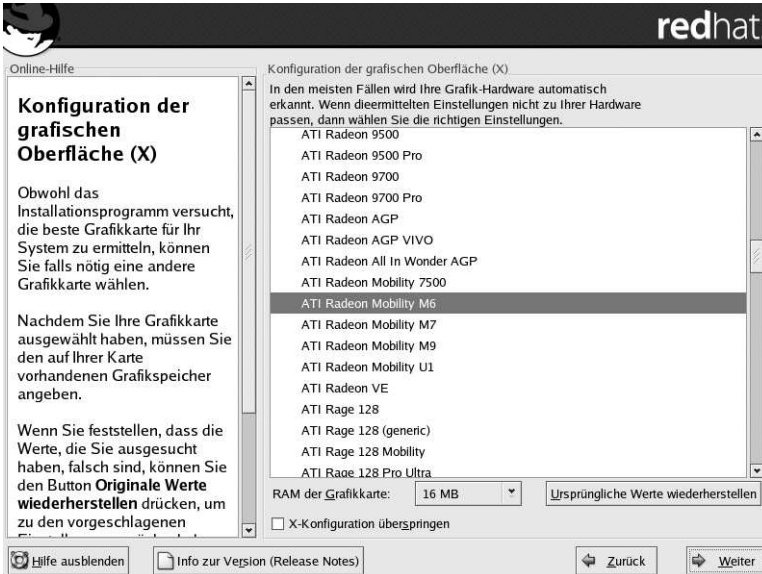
redhat

Online-Hilfe

Konfiguration der grafischen Oberfläche (X)

Obwohl das Installationsprogramm versucht, die beste Grafikkarte für Ihr System zu ermitteln, können Sie falls nötig eine andere Grafikkarte wählen.

Nachdem Sie Ihre Grafikkarte ausgewählt haben, müssen Sie den auf Ihrer Karte vorhandenen Grafikspeicher angeben.

Wenn Sie feststellen, dass die Werte, die Sie ausgesucht haben, falsch sind, können Sie den Button **Originale Werte wiederherstellen** drücken, um zu den vorgeschlagenen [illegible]

Konfiguration der grafischen Oberfläche (X)

In den meisten Fällen wird Ihre Grafik-Hardware automatisch erkannt. Wenn dieermittelten Einstellungen nicht zu Ihrer Hardware passen, dann wählen Sie die richtigen Einstellungen.

ATI Radeon 9500
ATI Radeon 9500 Pro
ATI Radeon 9700
ATI Radeon 9700 Pro
ATI Radeon AGP
ATI Radeon AGP VIVO
ATI Radeon All In Wonder AGP
ATI Radeon Mobility 7500
ATI Radeon Mobility M6
ATI Radeon Mobility M7
ATI Radeon Mobility M9
ATI Radeon Mobility U1
ATI Radeon VE
ATI Rage 128
ATI Rage 128 (generic)
ATI Rage 128 Mobility
ATI Rage 128 Pro Ultra

RAM der Grafikkarte: 16 MB

Ursprüngliche Werte wiederherstellen

X-Konfiguration überspringen

Hilfe ausblenden

Info zur Version (Release Notes)

Zurück

Weiter